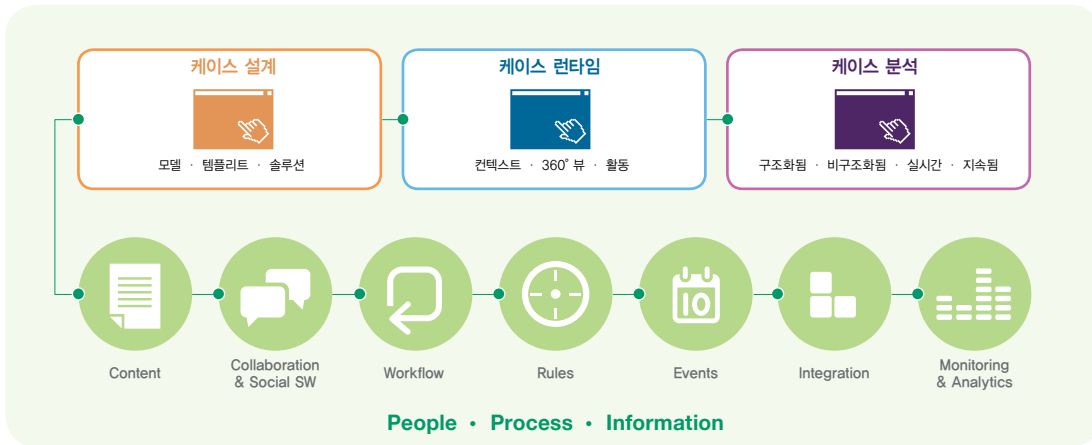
케이스 설계

모델 · 템플리트 · 솔루션

케이스 런타임

컨텍스트 · 360° 뷰 · 활동

케이스 분석

구조화됨 · 비구조화됨 · 실시간 · 지속됨

10

Content

Collaboration & Social SW

Workflow

Rules

Events

Integration

Monitoring & Analytics

People • Process • Information